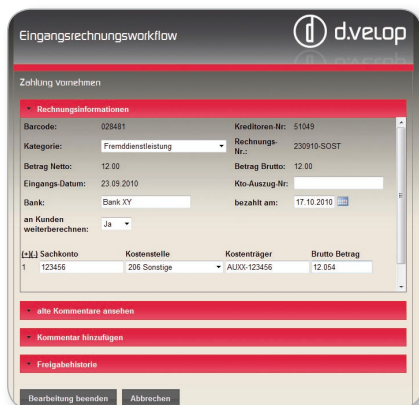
Eingangsrechnungsworkflow

d.velop

Zahlung vornehmen

Rechnungsinformationen

Barcode: 028481

Kreditoren-Nr: 51049

Kategorie: Fremddienstleistung

Rechnungs-Nr.: 230910-SOST

Betrag Netto: 12.00

Betrag Brutto: 12.00

Eingangs-Datum: 23.09.2010

Kto-Auszug-Nr:

Bank: Bank XY

bezahlt am: 17.10.2010

an Kunden weiterberechnen: Ja

| (+)(-) | Sachkonto | Kostenstelle | Kostenträger | Brutto Betrag |
|---|---|---|---|---|
| 1 | 123456 | 206 Sonstige | AUXX-123456 | 12.054 |

alte Kommentare ansehen

Kommentar hinzufügen

Freigabehistorie

Bearbeitung beenden

Abbrechen